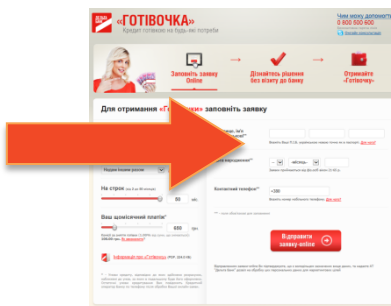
«ГОТІВОЧКА»

Кредит готівкою на будь-які потреби

Чим можу допомогти

0 800 600 600

Заповніть заявку Online

Дізнайтесь рішення без візиту до банку

Отримайте «Готівочку»

Для отримання «Готівочки» заповніть заявку

Надам право вибору

На строк

Ваш щомісячний платіж*

Інформаційний лист «Готівочка»

Дата народження*

місяць

Контактний телефон*

+380

Відправити заявку online